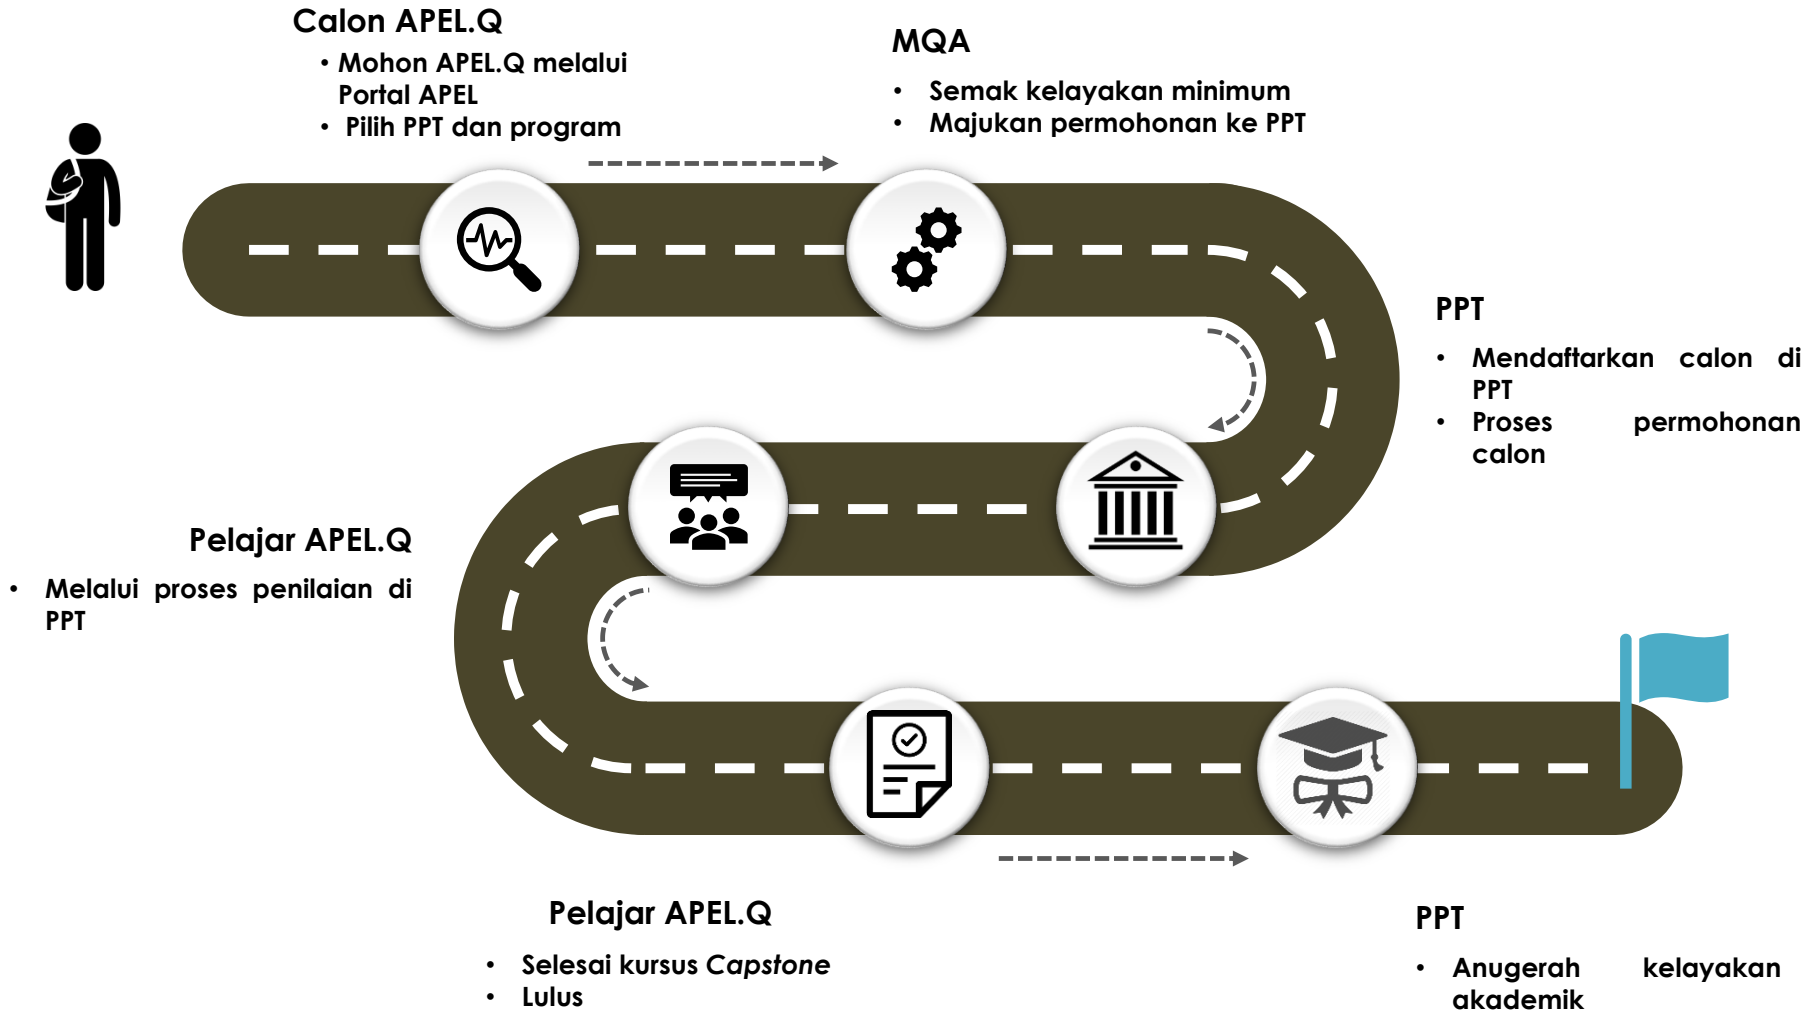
Calon APEL.Q

• Mohon APEL.Q melalui Portal APEL
• Pilih PPT dan program

MQA

• Semak kelayakan minimum
• Majukan permohonan ke PPT

PPT

• Mendaftarkan calon di PPT
• Proses permohonan calon

Pelajar APEL.Q

• Melalui proses penilaian di PPT

Pelajar APEL.Q

• Selesai kursus *Capstone*
• Lulus

PPT

• Anugerah kelayakan akademik